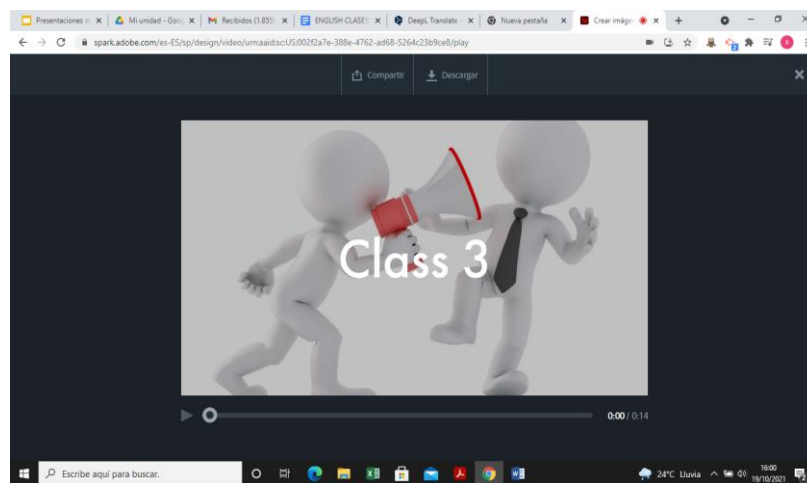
Presentaciones d | Mi unidad - Goo | Recibidos (1.855) | ENGLISH CLASES | DeepL Translate | Nueva pestaña | Crear imágen

spark.adobe.com/es-ES/sp/design/video/urn:aaid:sc:US:002f2a7e-388e-4762-ad68-5264c23b9ce8/play

Compartir
Descargar

Class 3

0:00 / 0:14

Escribe aquí para buscar.

24°C Lluvia
16:00
19/10/2021